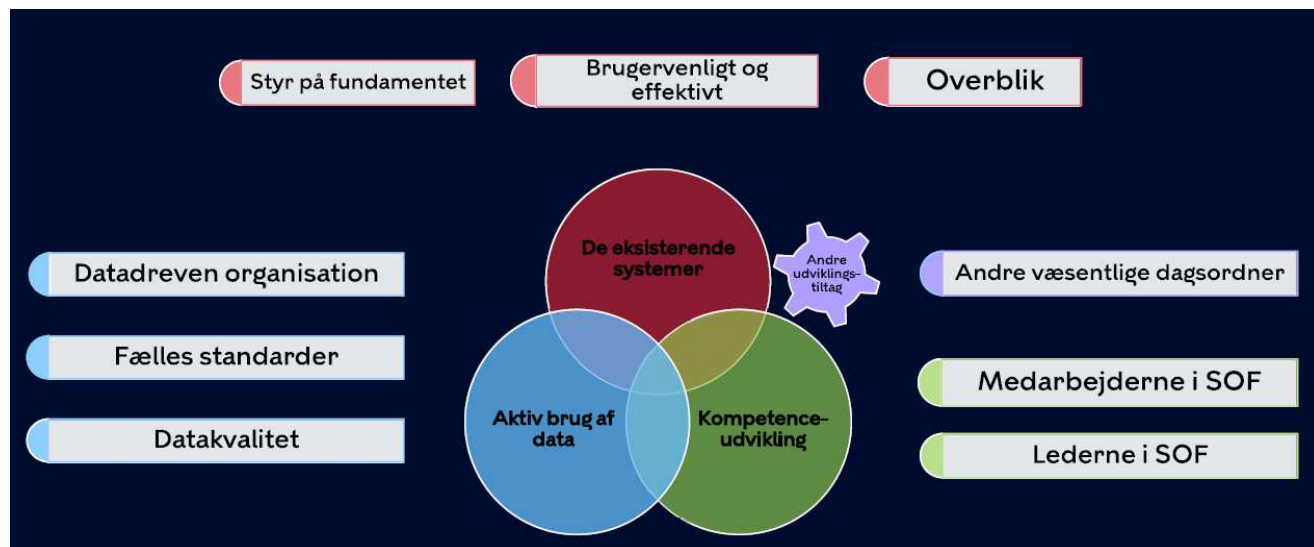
Styr på fundamentet

Brugervenligt og effektivt

Overblik

De eksisterende systemer

Andre udviklingstiltag

Datadreven organisation

Fælles standarder

Datakvalitet

Aktiv brug af data

Kompetenceudvikling

Andre væsentlige dagsordner

Medarbejderne i SOF

Lederne i SOF